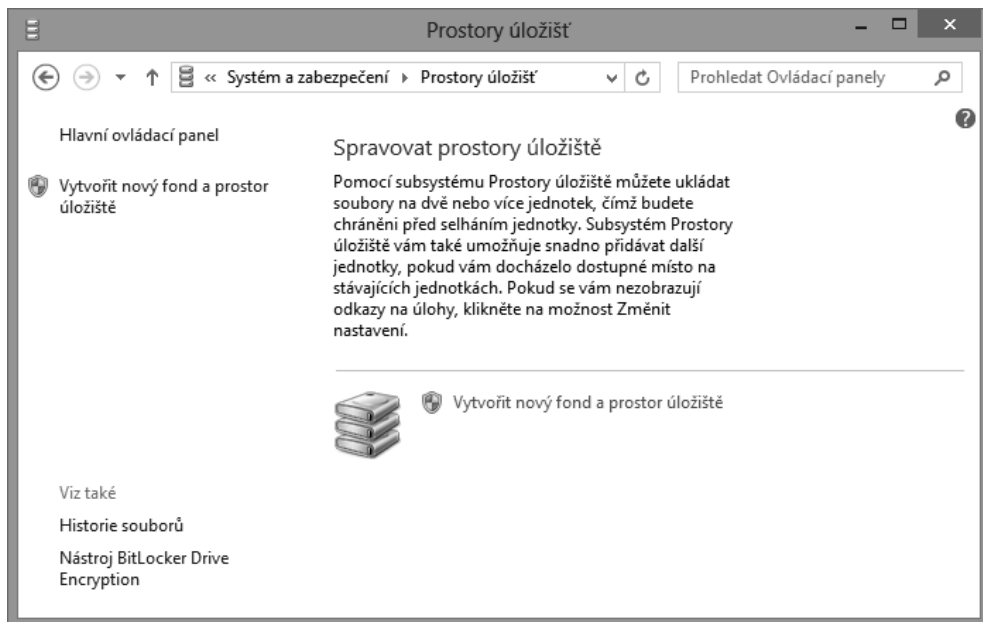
Prostory úložišť

« Systém a zabezpečení ▸ Prostory úložišť

Prohledat Ovládací panely

Hlavní ovládací panel

Vytvořit nový fond a prostor úložiště

Spravovat prostory úložiště

Pomocí subsystému Prostory úložiště můžete ukládat soubory na dvě nebo více jednotek, čímž budete chráněni před selháním jednotky. Subsystém Prostory úložiště vám také umožňuje snadno přidávat další jednotky, pokud vám docházelo dostupné místo na stávajících jednotkách. Pokud se vám nezobrazují odkazy na úlohy, klikněte na možnost Změnit nastavení.

Vytvořit nový fond a prostor úložiště

Viz také

Historie souborů

Nástroj BitLocker Drive Encryption